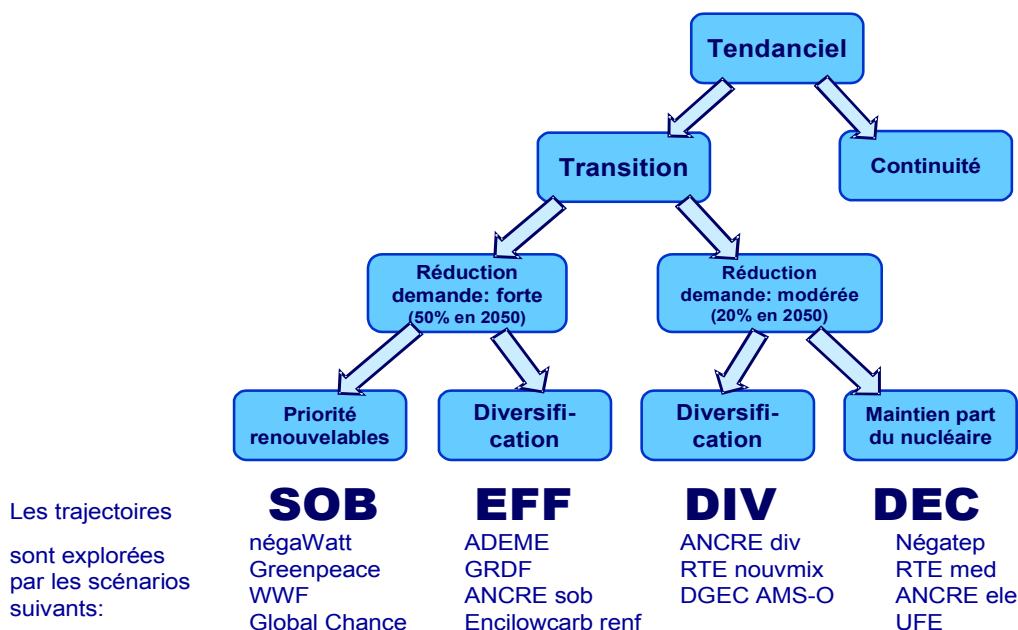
Tendanciel

Transition

Continuité

Réduction demande: forte (50% en 2050)

Réduction demande: modérée (20% en 2050)

Priorité renouvelables

Diversification

Diversification

Maintien part du nucléaire

Les trajectoires

sont explorées par les scénarios suivants:

SOB
négaWatt
Greenpeace
WWF
Global Chance

EFF
ADEME
GRDF
ANCRE sob
Encilowcarb renf

DIV
ANCRE div
RTE nouvmix
DGEC AMS-O

DEC
Négatep
RTE med
ANCRE ele
UFE